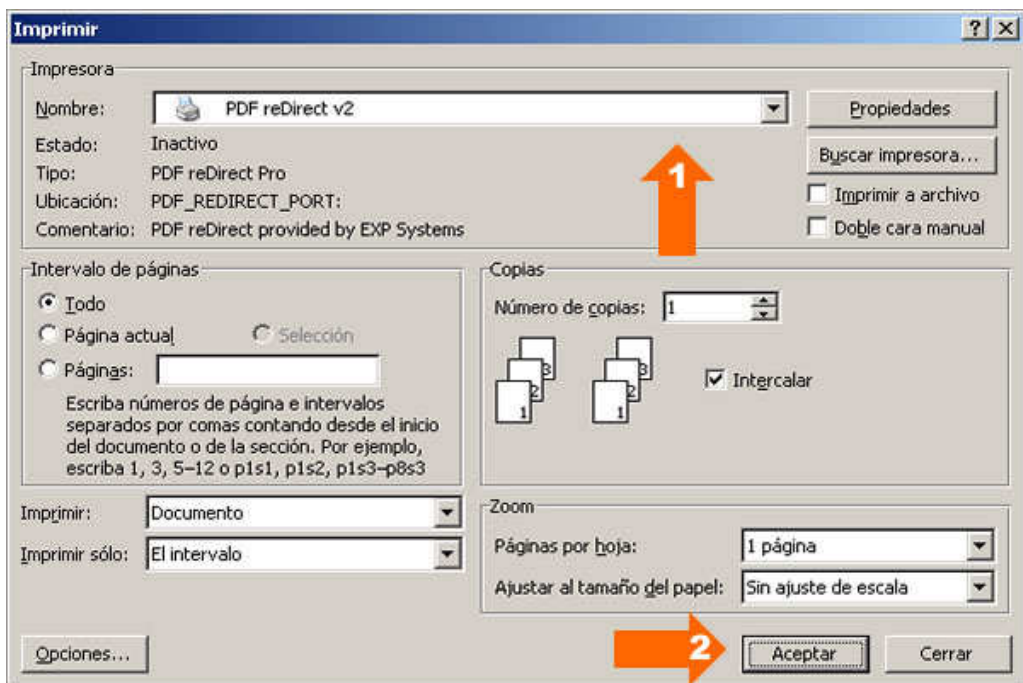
Imprimir

?

Impresora

Nombre: PDF reDirect v2

Propiedades

Estado: Inactivo

Buscar impresora...

Tipo: PDF reDirect Pro

1

Ubicación: PDF_REDIRECT_PORT:

Imprimir a archivo

Comentario: PDF reDirect provided by EXP Systems

Doble cara manual

Intervalo de páginas

Todo

Página actual

Selección

Páginas:

Escriba números de página e intervalos separados por comas contando desde el inicio del documento o de la sección. Por ejemplo, escriba 1, 3, 5–12 o p1s1, p1s2, p1s3–p8s3

Copias

Número de copias: 1

3 2 1

3 2 1

Intercalar

Imprimir: Documento

Imprimir sólo: El intervalo

Zoom

Páginas por hoja: 1 página

Ajustar al tamaño del papel: Sin ajuste de escala

Opciones...

2

Aceptar

Cerrar